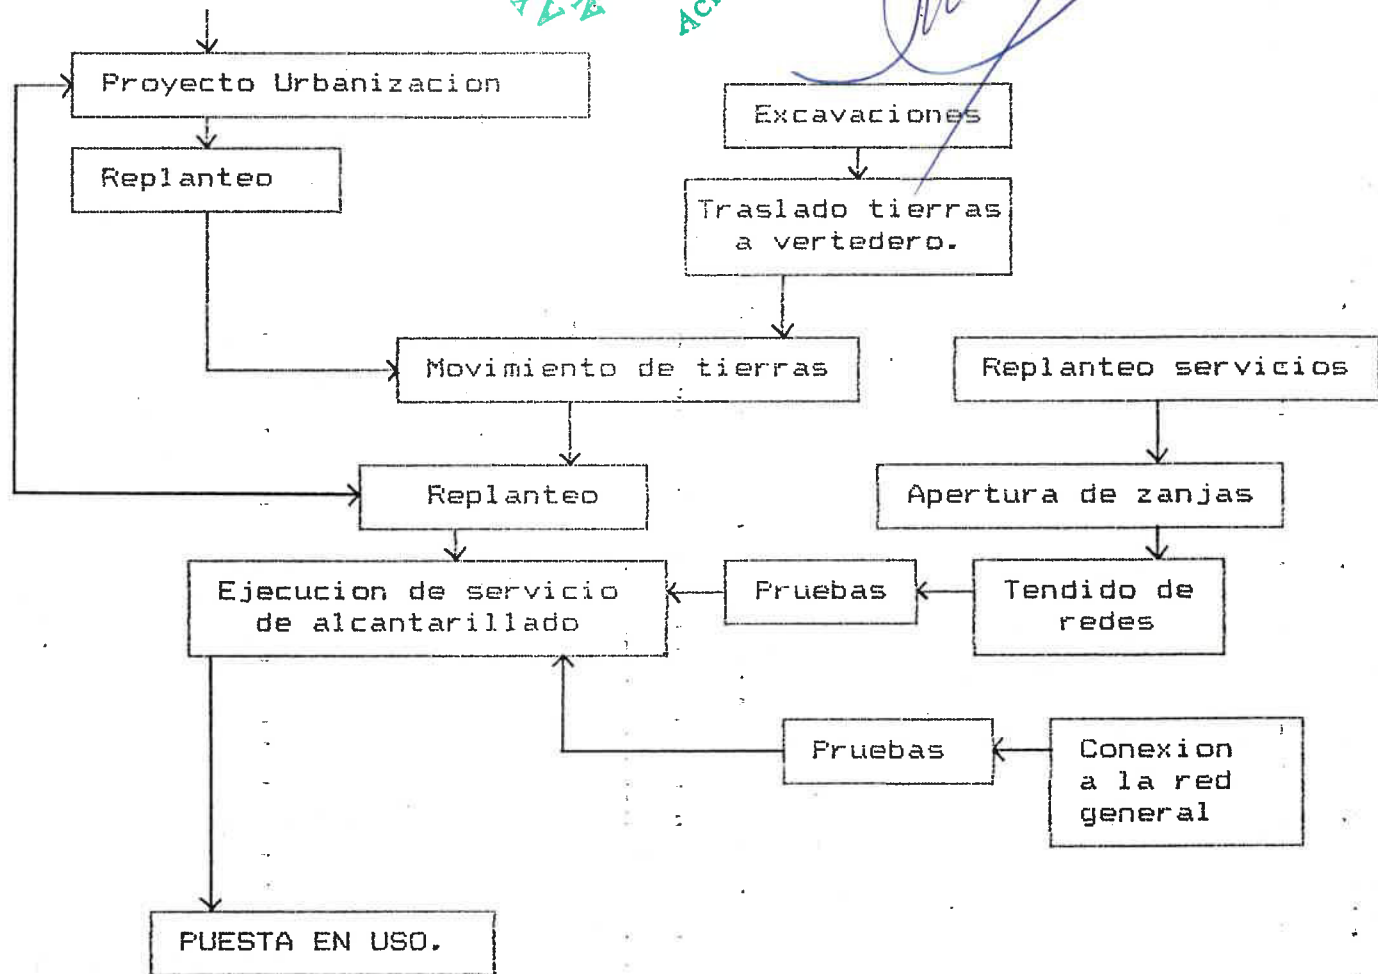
Proyecto Urbanizacion

Replanteo

Excavaciones

Traslado tierras a vertedero.

Movimiento de tierras

Replanteo servicios

Replanteo

Apertura de zanjas

Ejecucion de servicio de alcantarillado

Pruebas

Tendido de redes

Pruebas

Conexion a la red general

PUESTA EN USO.